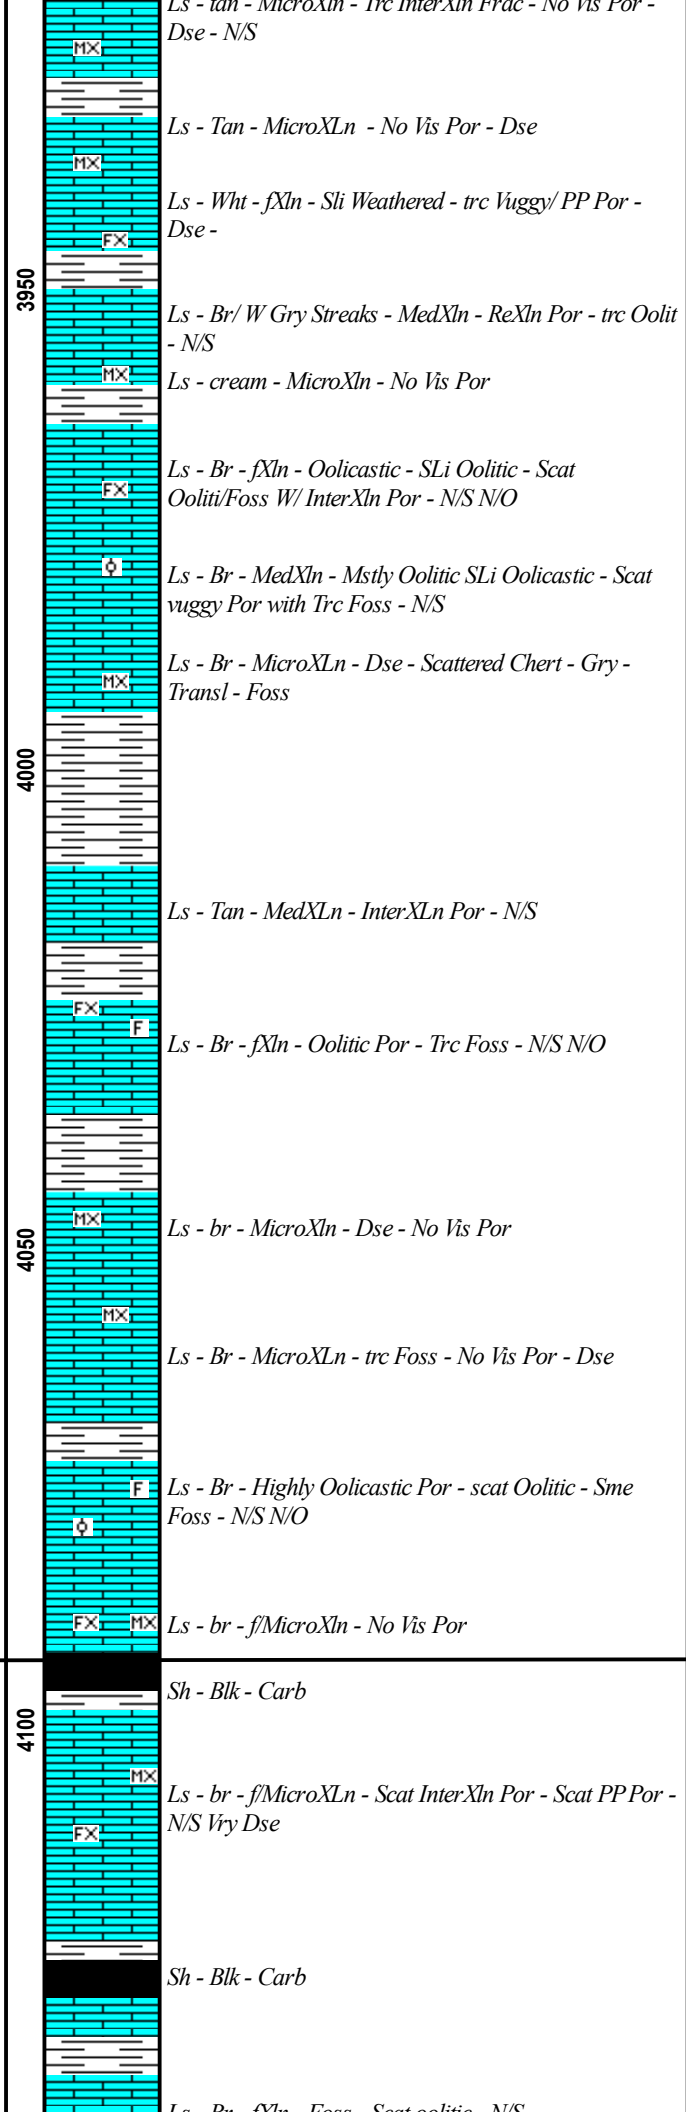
3950

4000

4050

4100

MX
Ls - tan - MicroXln - Trc InterXln Frac - No Vis Por - Dse - N/S

MX
Ls - Tan - MicroXLn - No Vis Por - Dse

FX
Ls - Wht - fXln - Sli Weathered - trc Vuggy/ PP Por - Dse -

Ls - Br/ W Gry Streaks - MedXln - ReXln Por - trc Oolit - N/S

MX
Ls - cream - MicroXln - No Vis Por

FX
Ls - Br - fXln - Oolicastic - SLi Oolitic - Scat Ooliti/Foss W/ InterXln Por - N/S N/O

Ls - Br - MedXln - Mstly Oolitic SLi Oolicastic - Scat vuggy Por with Trc Foss - N/S

MX
Ls - Br - MicroXLn - Dse - Scattered Chert - Gry - Transl - Foss

Ls - Tan - MedXLn - InterXLn Por - N/S

FX
F
Ls - Br - fXln - Oolitic Por - Trc Foss - N/S N/O

MX
Ls - br - MicroXln - Dse - No Vis Por

MX
Ls - Br - MicroXLn - trc Foss - No Vis Por - Dse

F
Ls - Br - Highly Oolicastic Por - scat Oolitic - Sme Foss - N/S N/O

FX MX
Ls - br - f/MicroXln - No Vis Por

Sh - Blk - Carb

MX
FX
Ls - br - f/MicroXLn - Scat InterXln Por - Scat PP Por - N/S Vry Dse

Sh - Blk - Carb

Ls - Br - fXln - Foss - Scat oolitic - N/S